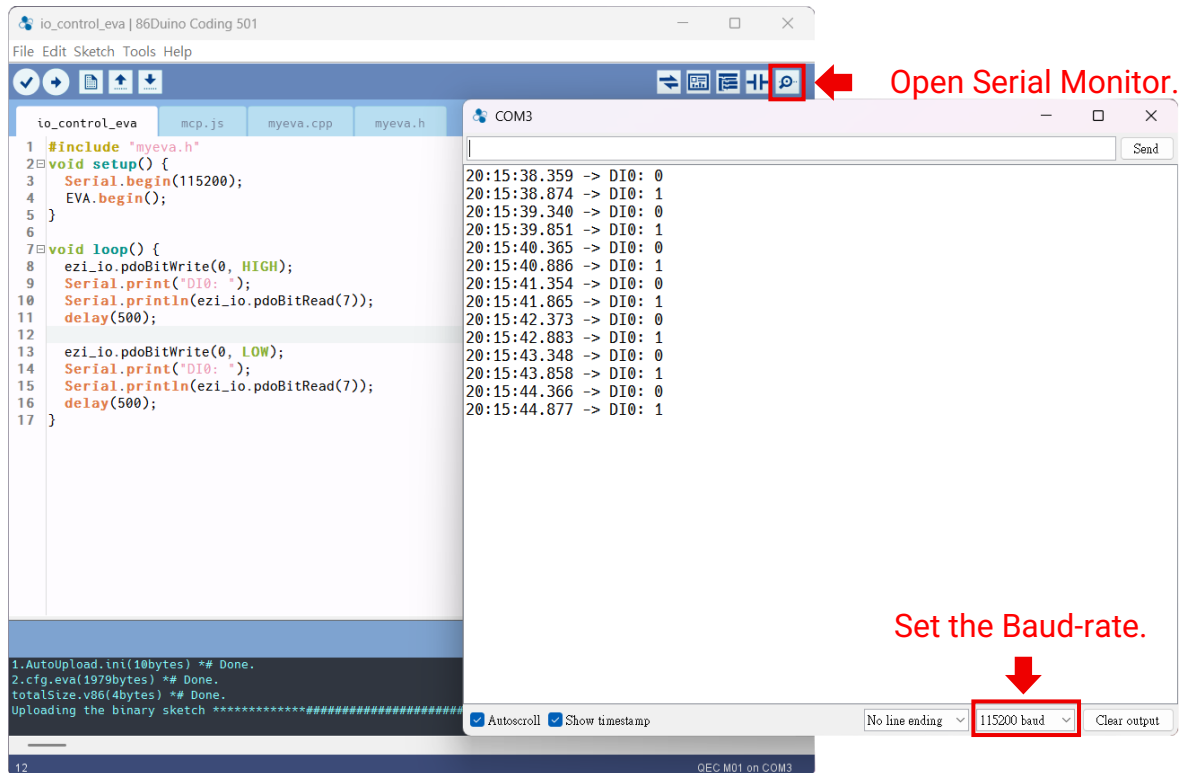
io_control_eva | 86Duino Coding 501

File Edit Sketch Tools Help

Open Serial Monitor.

io_control_eva mcp.js myeva.cpp myeva.h

1 #include "myeva.h"
2 void setup() {
3 Serial.begin(115200);
4 EVA.begin();
5 }
6
7 void loop() {
8 ezi_io.pdoBitWrite(0, HIGH);
9 Serial.print("DI0: ");
10 Serial.println(ezi_io.pdoBitRead(7));
11 delay(500);
12
13 ezi_io.pdoBitWrite(0, LOW);
14 Serial.print("DI0: ");
15 Serial.println(ezi_io.pdoBitRead(7));
16 delay(500);
17 }

COM3

Send

20:15:38.359 -> DI0: 0
20:15:38.874 -> DI0: 1
20:15:39.340 -> DI0: 0
20:15:39.851 -> DI0: 1
20:15:40.365 -> DI0: 0
20:15:40.886 -> DI0: 1
20:15:41.354 -> DI0: 0
20:15:41.865 -> DI0: 1
20:15:42.373 -> DI0: 0
20:15:42.883 -> DI0: 1
20:15:43.348 -> DI0: 0
20:15:43.858 -> DI0: 1
20:15:44.366 -> DI0: 0
20:15:44.877 -> DI0: 1

Set the Baud-rate.

1.AutoUpload.ini(10bytes) *# Done.
2.cfg.eva(1979bytes) *# Done.
totalSize.v86(4bytes) *# Done.
Uploading the binary sketch *************#####################

Autoscroll Show timestamp No line ending 115200 baud Clear output

12 QEC M01 on COM3